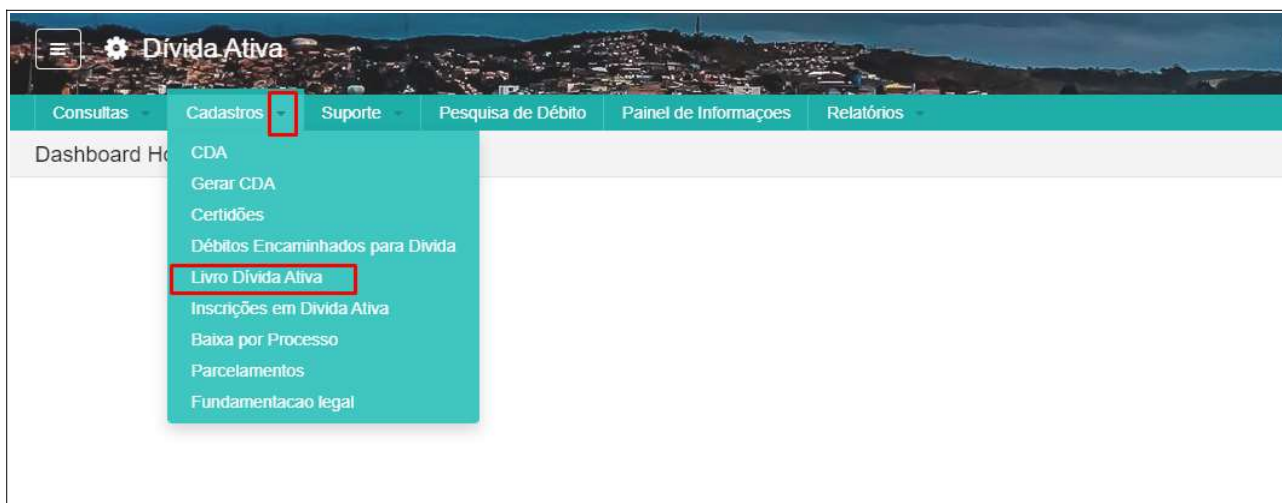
Dívida Ativa

Consultas
Cadastros
Suporte
Pesquisa de Débito
Painel de Informaçoes
Relatórios

Dashboard Ho

CDA
Gerar CDA
Certidões
Débitos Encaminhados para Divida
Livro Dívida Ativa
Inscrições em Divida Ativa
Baixa por Processo
Parcelamentos
Fundamentacao legal